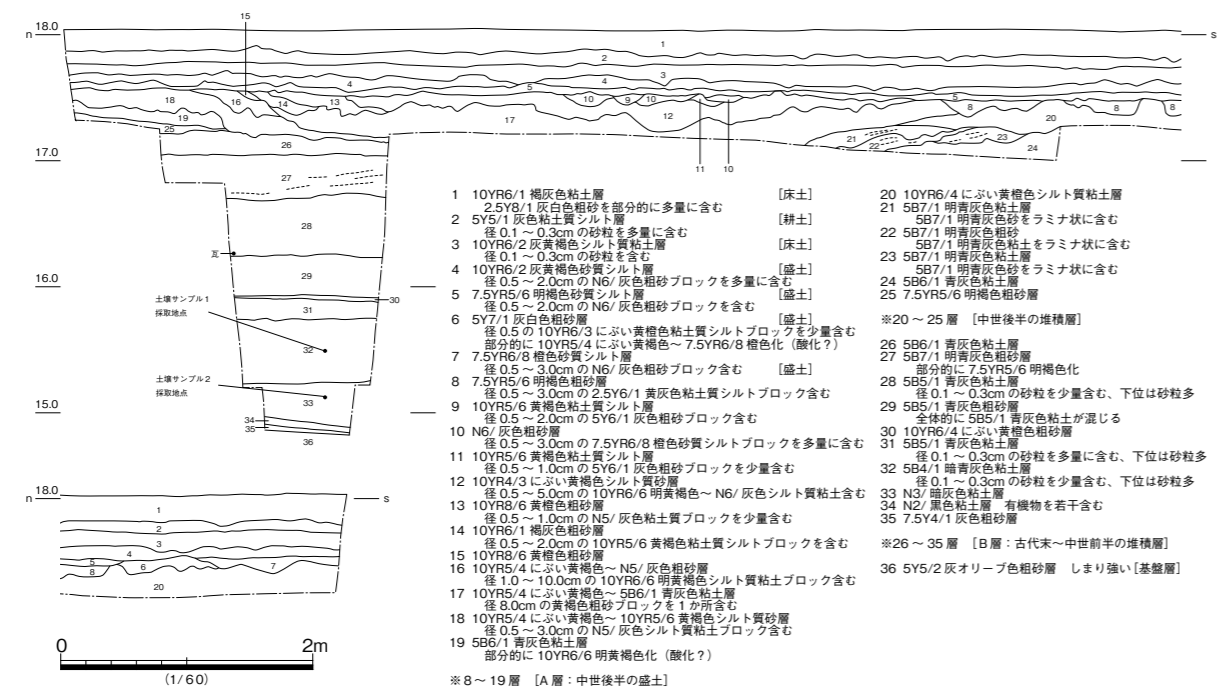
18.0
n
s
15
1
2
3
4
5
18
16
14
13
10
9
10
19
17
12
5
8
20
8
8
25
21
23
22
24
17.0
26
11
10
27
28
瓦
16.0
29
30
土壌サンプル 1
採取地点
31
32
土壌サンプル 2
採取地点
33
15.0
34
35
36
18.0
n
s
1
2
3
4
5
8
6
7
20
0
2m
(1/60)

1 10YR6/1 褐灰色粘土層 [床土]
2.5Y8/1 灰白色粗砂を部分的に多量に含む
2 5Y5/1 灰色粘土質シルト層 [耕土]
径 0.1 ～ 0.3cm の砂粒を多量に含む
3 10YR6/2 灰黄褐色シルト質粘土層 [床土]
径 0.1 ～ 0.3cm の砂粒を含む
4 10YR6/2 灰黄褐色砂質シルト層 [盛土]
径 0.5 ～ 2.0cm の N6/ 灰色粗砂ブロックを多量に含む
5 7.5YR5/6 明褐色砂質シルト層 [盛土]
径 0.5 ～ 2.0cm の N6/ 灰色粗砂ブロックを含む
6 5Y7/1 灰白色粗砂層 [盛土]
径 0.5 の 10YR6/3 にぶい黄橙色粘土質シルトブロックを少量含む
部分的に 10YR5/4 にぶい黄褐色～ 7.5YR6/8 橙色化（酸化？）
7 7.5YR6/8 橙色砂質シルト層
径 0.5 ～ 3.0cm の N6/ 灰色粗砂ブロックを含む [盛土]
8 7.5YR5/6 明褐色粗砂層
径 0.5 ～ 3.0cm の 2.5Y6/1 黄灰色粘土質シルトブロック含む
9 10YR5/6 黄褐色粘土質シルト層
径 0.5 ～ 2.0cm の 5Y6/1 灰色粗砂ブロック含む
10 N6/ 灰色粗砂層
径 0.5 ～ 3.0cm の 7.5YR6/8 橙色砂質シルトブロックを多量に含む
11 10YR5/6 黄褐色粘土質シルト層
径 0.5 ～ 1.0cm の 5Y6/1 灰色粗砂ブロックを少量含む
12 10YR4/3 にぶい黄褐色シルト質砂層
径 0.5 ～ 5.0cm の 10YR6/6 明黄褐色～ N6/ 灰色シルト質粘土含む
13 10YR8/6 黄橙色粗砂層
径 0.5 ～ 1.0cm の N5/ 灰色粘土質ブロックを少量含む
14 10YR6/1 褐灰色粗砂層
径 0.5 ～ 2.0cm の 10YR5/6 黄褐色粘土質シルトブロックを含む
15 10YR8/6 黄橙色粗砂層
16 10YR5/4 にぶい黄褐色～ N5/ 灰色粗砂層
径 1.0 ～ 10.0cm の 10YR6/6 明黄褐色シルト質粘土ブロックを含む
17 10YR5/4 にぶい黄褐色～ 5B6/1 青灰色粘土層
径 8.0cm の黄褐色粗砂ブロックを 1 か所含む
18 10YR5/4 にぶい黄褐色～ 10YR5/6 黄褐色シルト質砂層
径 0.5 ～ 3.0cm の N5/ 灰色シルト質粘土ブロック含む
19 5B6/1 青灰色粘土層
部分的に 10YR6/6 明黄褐色化（酸化？）
※8 ～ 19 層 ［A 層：中世後半の盛土］

20 10YR6/4 にぶい黄橙色シルト質粘土層
21 5B7/1 明青灰色粘土層
5B7/1 明青灰色砂をラミナ状に含む
22 5B7/1 明青灰色粗砂
5B7/1 明青灰色粘土をラミナ状に含む
23 5B7/1 明青灰色粘土層
5B7/1 明青灰色砂をラミナ状に含む
24 5B6/1 青灰色粘土層
25 7.5YR5/6 明褐色粗砂層
※20 ～ 25 層 ［中世後半の堆積層］

26 5B6/1 青灰色粘土層
27 5B7/1 明青灰色粗砂層
部分的に 7.5YR5/6 明褐色化
28 5B5/1 青灰色粘土層
径 0.1 ～ 0.3cm の砂粒を少量含む、下位は砂粒多
29 5B5/1 青灰色粗砂層
全体的に 5B5/1 青灰色粘土が混じる
30 10YR6/4 にぶい黄橙色粗砂層
31 5B5/1 青灰色粘土層
径 0.1 ～ 0.3cm の砂粒を多量に含む、下位は砂粒多
32 5B4/1 暗青灰色粘土層
径 0.1 ～ 0.3cm の砂粒を少量含む、下位は砂粒多
33 N3/ 暗灰色粘土層
34 N2/ 黒色粘土層　有機物を若干含む
35 7.5Y4/1 灰色粗砂層
※26 ～ 35 層 ［B 層：古代末～中世前半の堆積層］

36 5Y5/2 灰オリーブ色粗砂層　しまり強い［基盤層］